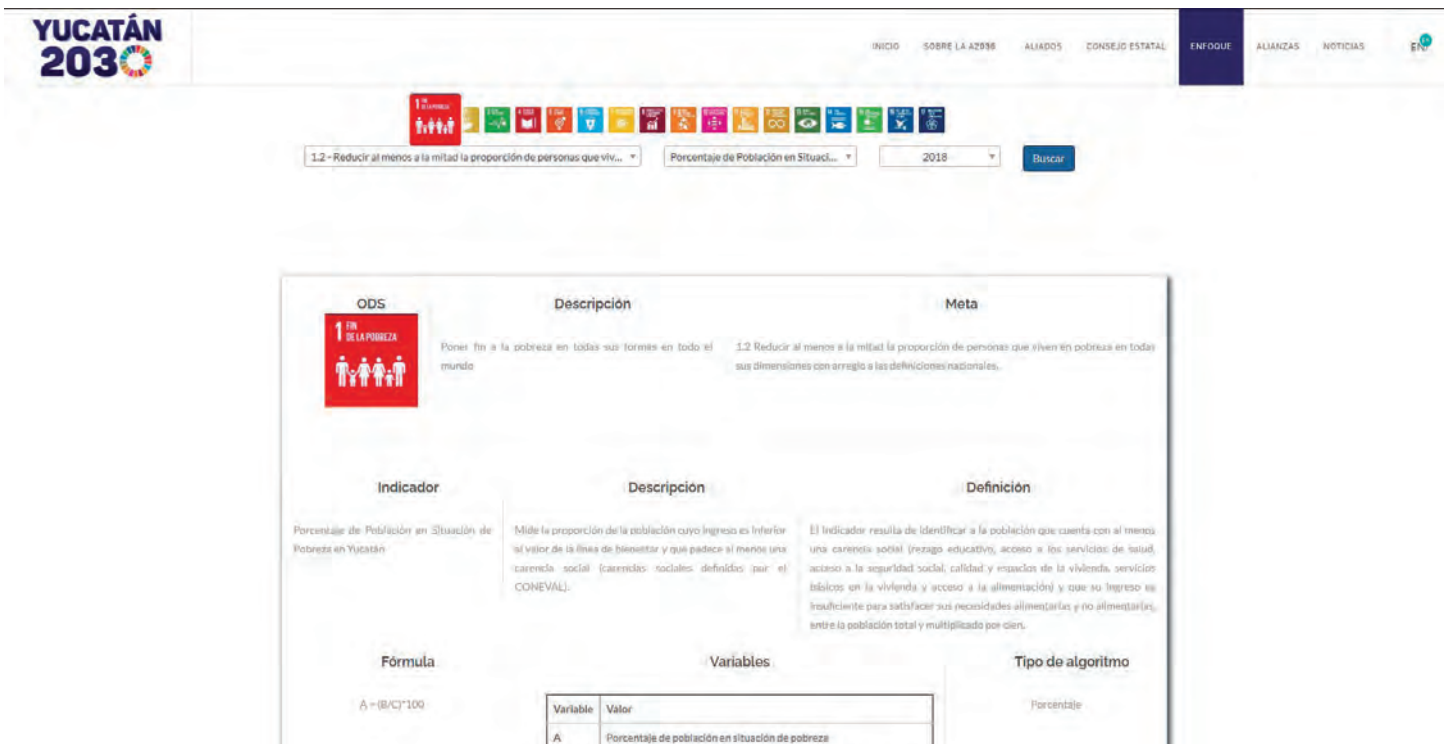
YUCATÁN 2030

INICIO SOBRE LA A2030 ALIADOS CONSEJO ESTATAL ENFOQUE ALIANZAS NOTICIAS EN

1 FIN DE LA POBREZA

1.2 - Reducir al menos a la mitad la proporción de personas que viv...

Porcentaje de Población en Situaci...

2018

Buscar

ODS

1 FIN DE LA POBREZA

Descripción

Poner fin a la pobreza en todas sus formas en todo el mundo

Meta

1.2 Reducir al menos a la mitad la proporción de personas que viven en pobreza en todas sus dimensiones con arreglo a las definiciones nacionales.

Indicador

Porcentaje de Población en Situación de Pobreza en Yucatán

Descripción

Mide la proporción de la población cuyo ingreso es inferior al valor de la línea de bienestar y que padece al menos una carencia social (carencias sociales definidas por el CONEVAL).

Definición

El Indicador resulta de identificar a la población que cuenta con al menos una carencia social (rezago educativo, acceso a los servicios de salud, acceso a la seguridad social, calidad y espacios de la vivienda, servicios básicos en la vivienda y acceso a la alimentación) y que su ingreso es insuficiente para satisfacer sus necesidades alimentarias y no alimentarias, entre la población total y multiplicado por cien.

Fórmula

A = (B/C)*100

Variables

| Variable | Valor |
|---|---|
| A | Porcentaje de población en situación de pobreza |

Tipo de algoritmo

Porcentaje